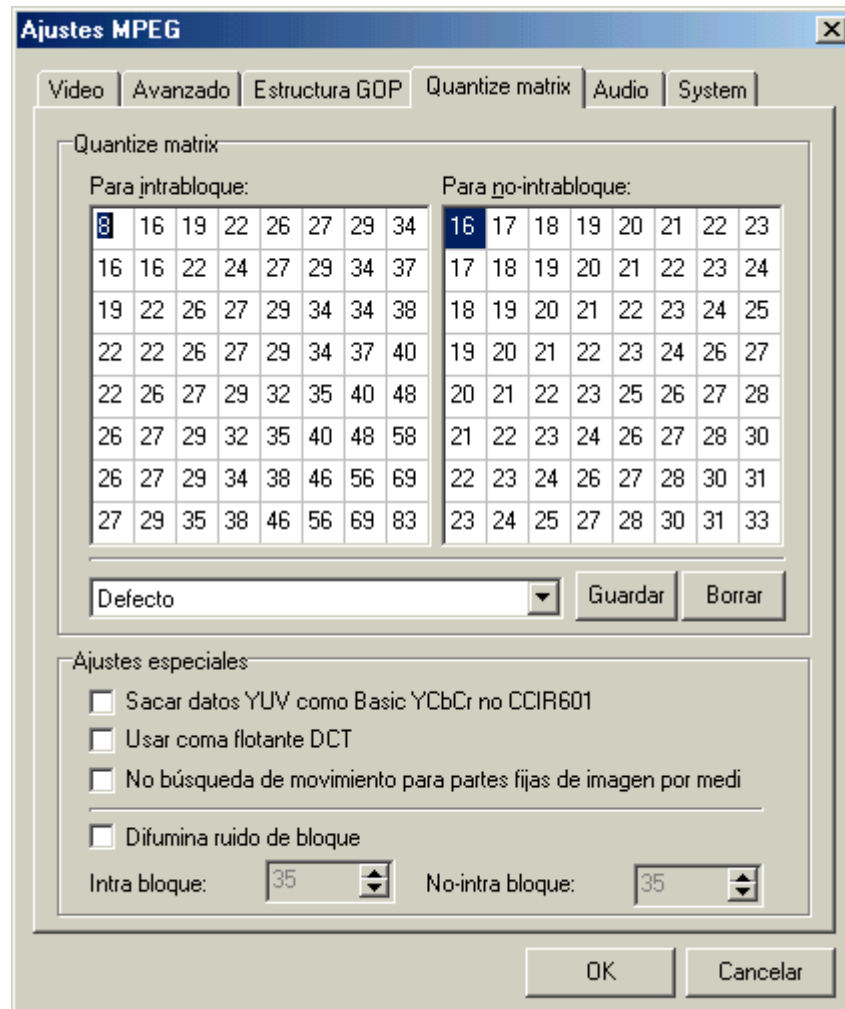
Ajustes MPEG

Video | Avanzado | Estructura GOP | Quantize matrix | Audio | System

Quantize matrix

Para intrabloque:

| 8 | 16 | 19 | 22 | 26 | 27 | 29 | 34 |
|---|---|---|---|---|---|---|---|
| 16 | 16 | 22 | 24 | 27 | 29 | 34 | 37 |
| 19 | 22 | 26 | 27 | 29 | 34 | 34 | 38 |
| 22 | 22 | 26 | 27 | 29 | 34 | 37 | 40 |
| 22 | 26 | 27 | 29 | 32 | 35 | 40 | 48 |
| 26 | 27 | 29 | 32 | 35 | 40 | 48 | 58 |
| 26 | 27 | 29 | 34 | 38 | 46 | 56 | 69 |
| 27 | 29 | 35 | 38 | 46 | 56 | 69 | 83 |

Para no-intrabloque:

| 16 | 17 | 18 | 19 | 20 | 21 | 22 | 23 |
|---|---|---|---|---|---|---|---|
| 17 | 18 | 19 | 20 | 21 | 22 | 23 | 24 |
| 18 | 19 | 20 | 21 | 22 | 23 | 24 | 25 |
| 19 | 20 | 21 | 22 | 23 | 24 | 26 | 27 |
| 20 | 21 | 22 | 23 | 25 | 26 | 27 | 28 |
| 21 | 22 | 23 | 24 | 26 | 27 | 28 | 30 |
| 22 | 23 | 24 | 26 | 27 | 28 | 30 | 31 |
| 23 | 24 | 25 | 27 | 28 | 30 | 31 | 33 |

Defecto
Guardar
Borrar

Ajustes especiales

Sacar datos YUV como Basic YCbCr no CCIR601
Usar coma flotante DCT
No búsqueda de movimiento para partes fijas de imagen por medi

Difumina ruido de bloque
Intra bloque: 35
No-intra bloque: 35

OK
Cancelar